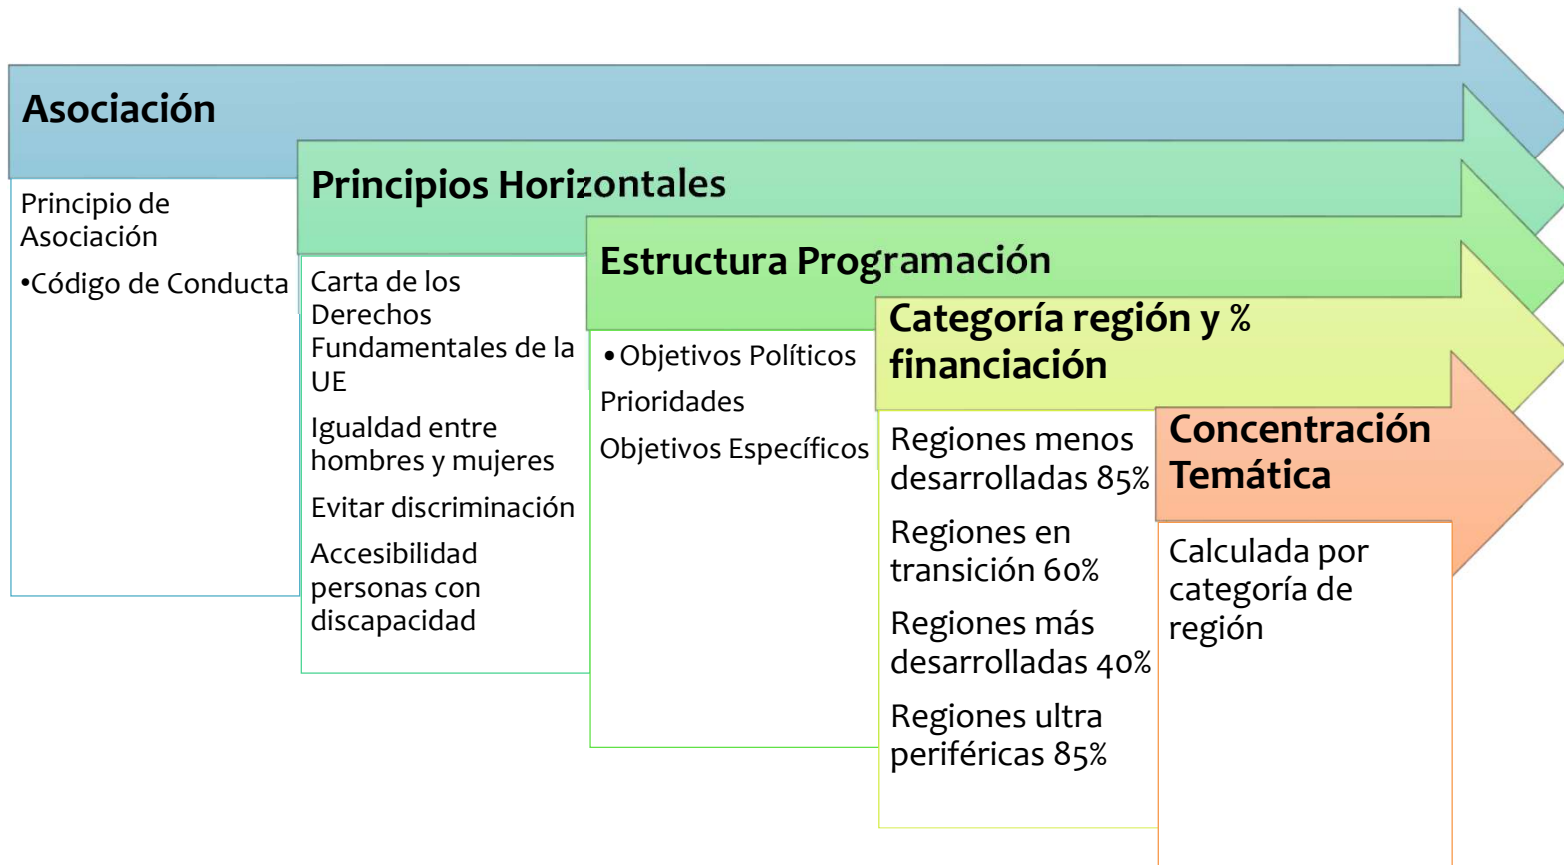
Asociación

Principio de Asociación

•Código de Conducta

Principios Horizontales

Carta de los Derechos Fundamentales de la UE

Igualdad entre hombres y mujeres

Evitar discriminación

Accesibilidad personas con discapacidad

Estructura Programación

• Objetivos Políticos

Prioridades

Objetivos Específicos

Categoría región y % financiación

Regiones menos desarrolladas 85%

Regiones en transición 60%

Regiones más desarrolladas 40%

Regiones ultra periféricas 85%

Concentración Temática

Calculada por categoría de región